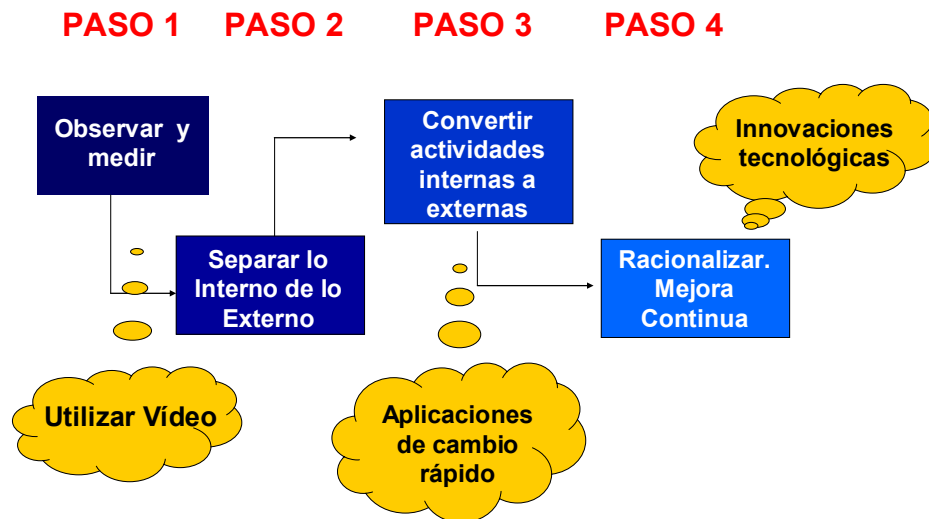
PASO 1 PASO 2 PASO 3 PASO 4

Observar y medir

Separar lo Interno de lo Externo

Convertir actividades internas a externas

Racionalizar. Mejora Continua

Innovaciones tecnológicas

Utilizar Vídeo

Aplicaciones de cambio rápido